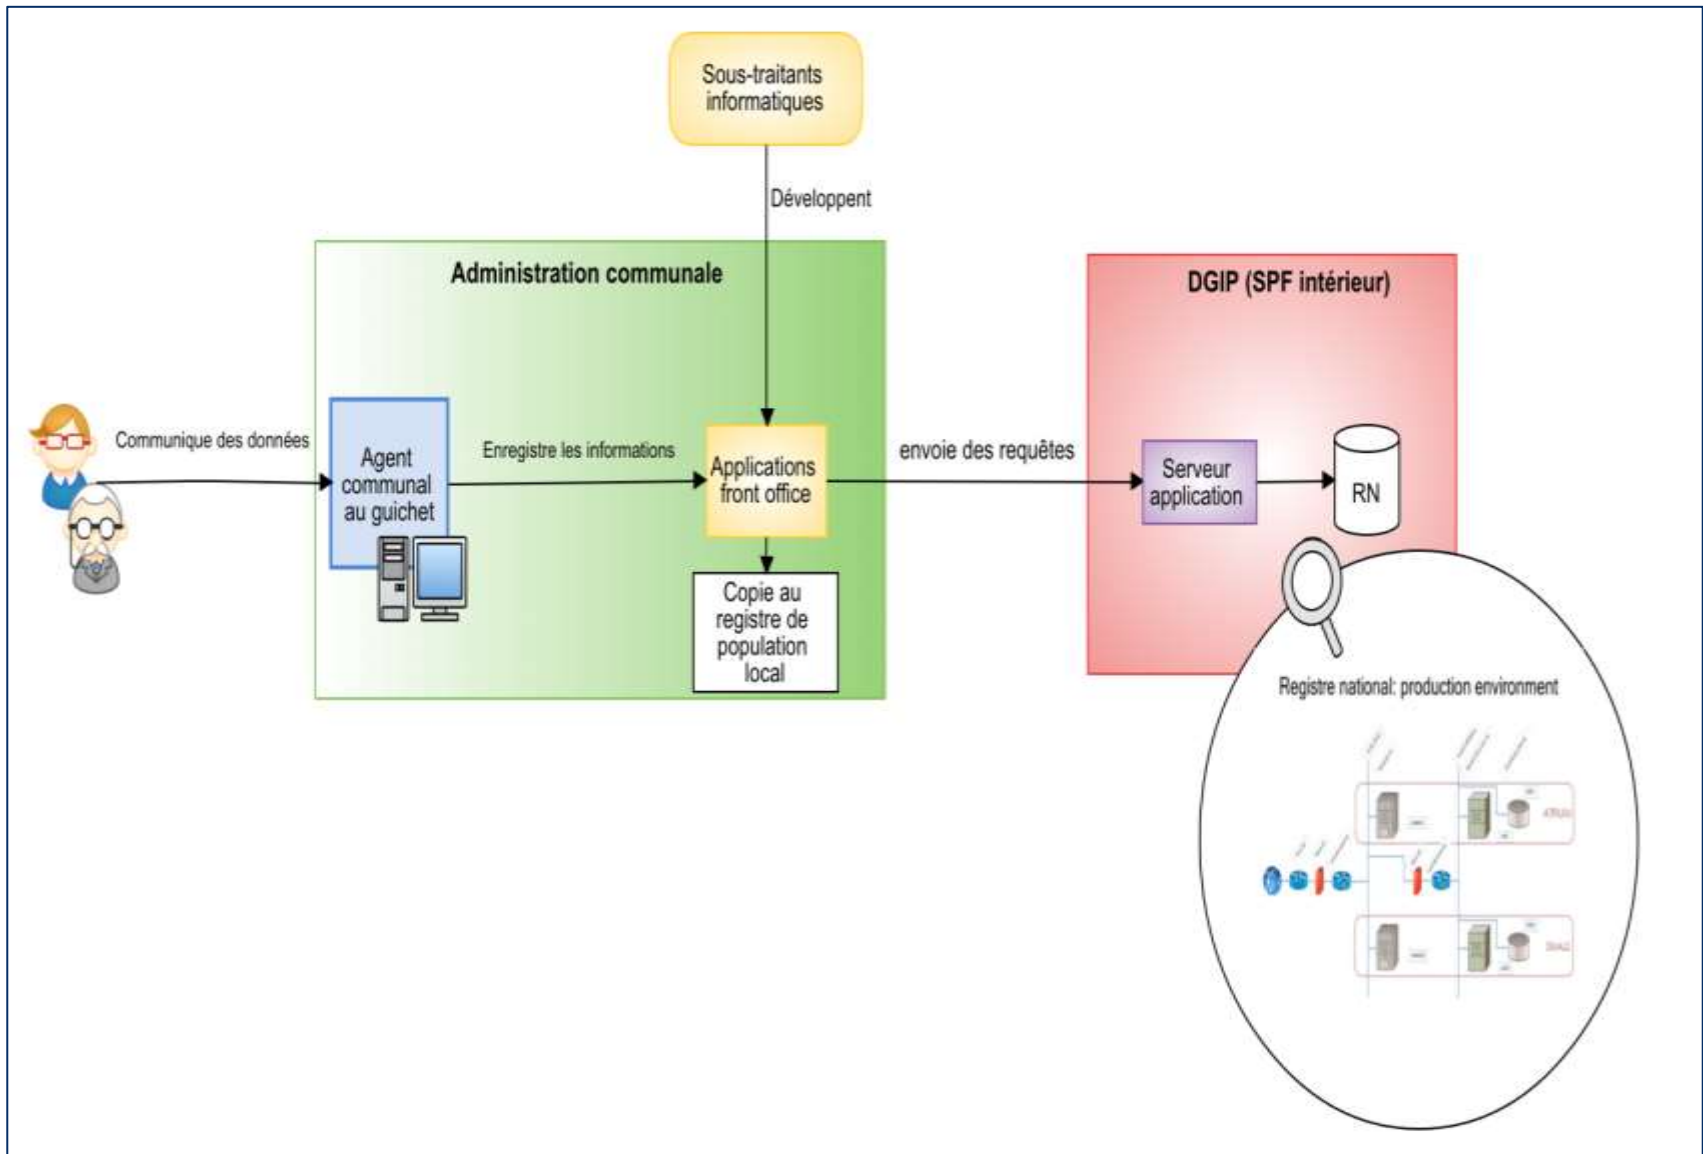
Sous-traitants informatiques

Développent

Administration communale

DGIP (SPF intérieur)

Communique des données

Agent communal au guichet

Enregistre les informations

Applications front office

envoie des requêtes

Serveur application

RN

Copie au registre de population local

Registre national: production environment

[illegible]